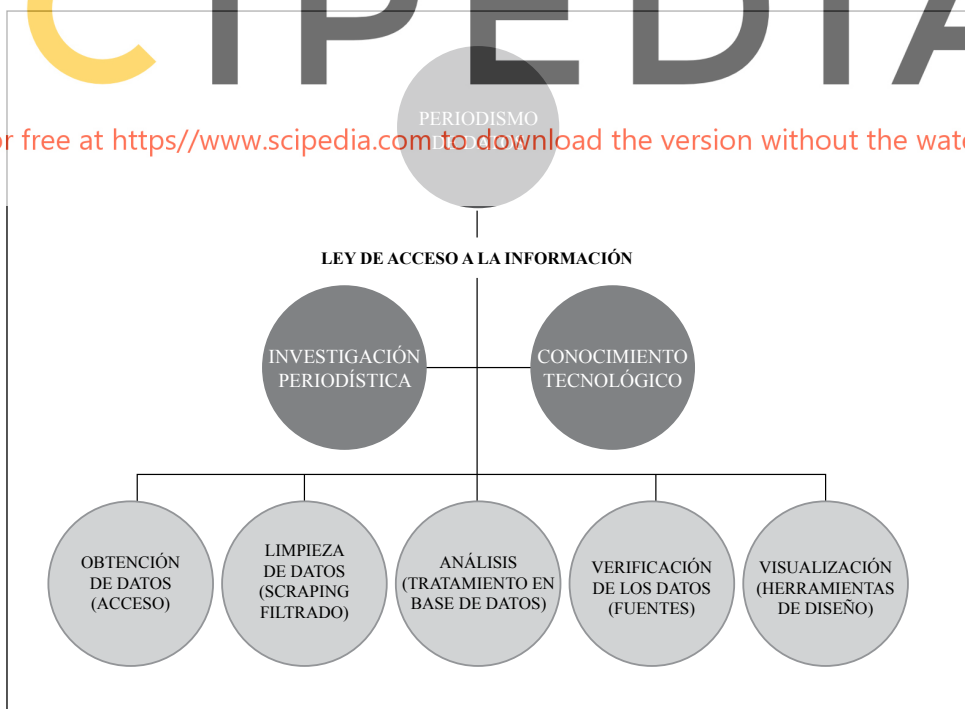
CIPEDIA

PERIODISMO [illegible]

r free at https//www.scipedia.com to download the version without the wat

LEY DE ACCESO A LA INFORMACIÓN

INVESTIGACIÓN PERIODÍSTICA

CONOCIMIENTO TECNOLÓGICO

OBTENCIÓN DE DATOS (ACCESO)

LIMPIEZA DE DATOS (SCRAPING FILTRADO)

ANÁLISIS (TRATAMIENTO EN BASE DE DATOS)

VERIFICACIÓN DE LOS DATOS (FUENTES)

VISUALIZACIÓN (HERRAMIENTAS DE DISEÑO)